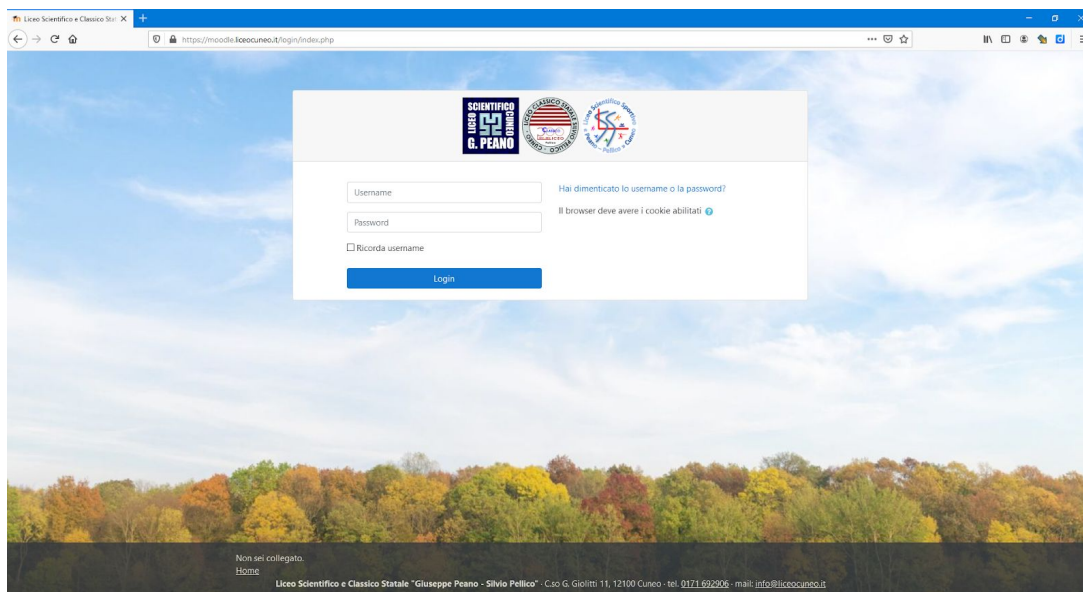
Liceo Scientifico e Classico Stat

https://moodle.liceocuneo.it/login/index.php

SCIENTIFICO LICEO CUNEO G. PEANO

LICEO CLASSICO STATALE CUNEO PELLICO

Liceo Scientifico Sportivo Peano - Pellico - Cuneo

Username

Password

Ricorda username

Login

Hai dimenticato lo username o la password?

Il browser deve avere i cookie abilitati

Non sei collegato.
Home

Liceo Scientifico e Classico Statale "Giuseppe Peano - Silvio Pellico" - C.so G. Giolitti 11, 12100 Cuneo - tel. 0171 692906 - mail: info@liceocuneo.it